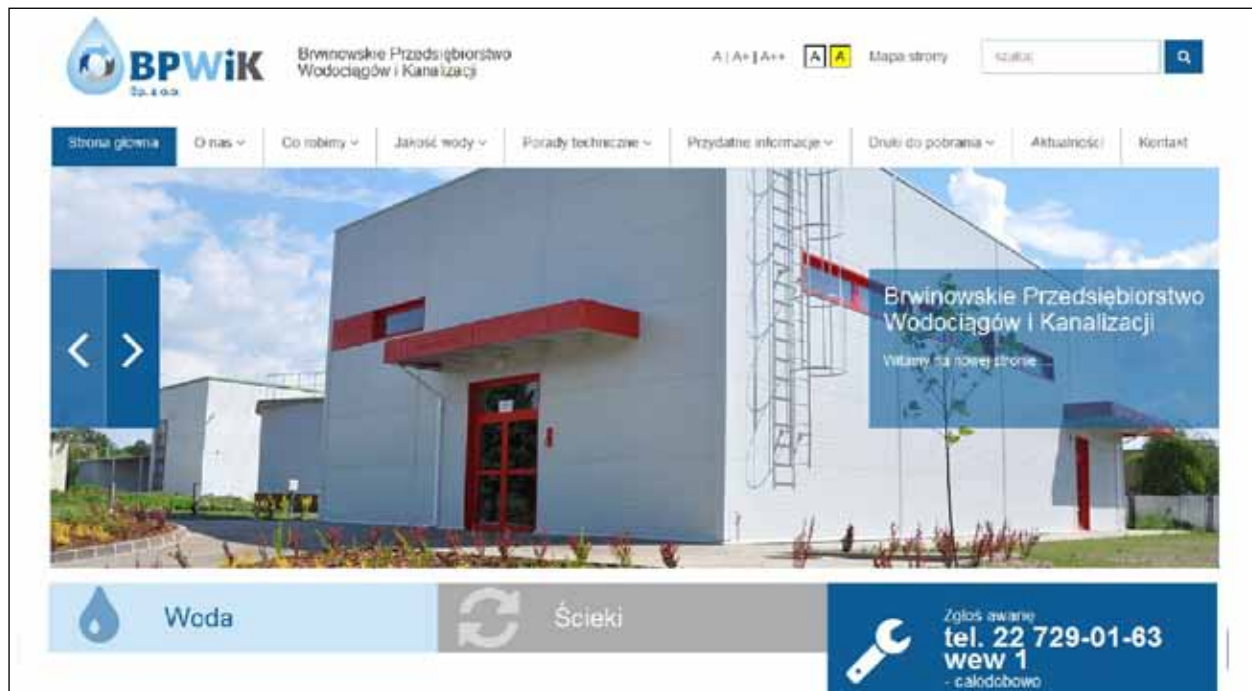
BPWiK Sp. z o.o.

Brwinowskie Przedsiębiorstwo Wodociągów i Kanalizacji

A | A+ | A++ A A Mapa strony szukaj

Strona główna O nas Co robimy Jakość wody Porady techniczne Przydatne informacje Druki do pobrania Aktualności Kontakt

Brwinowskie Przedsiębiorstwo Wodociągów i Kanalizacji

Witamy na nowej stronie

Woda

Ścieki

Zgłoś awarię
tel. 22 729-01-63
wew 1
- całodobowo